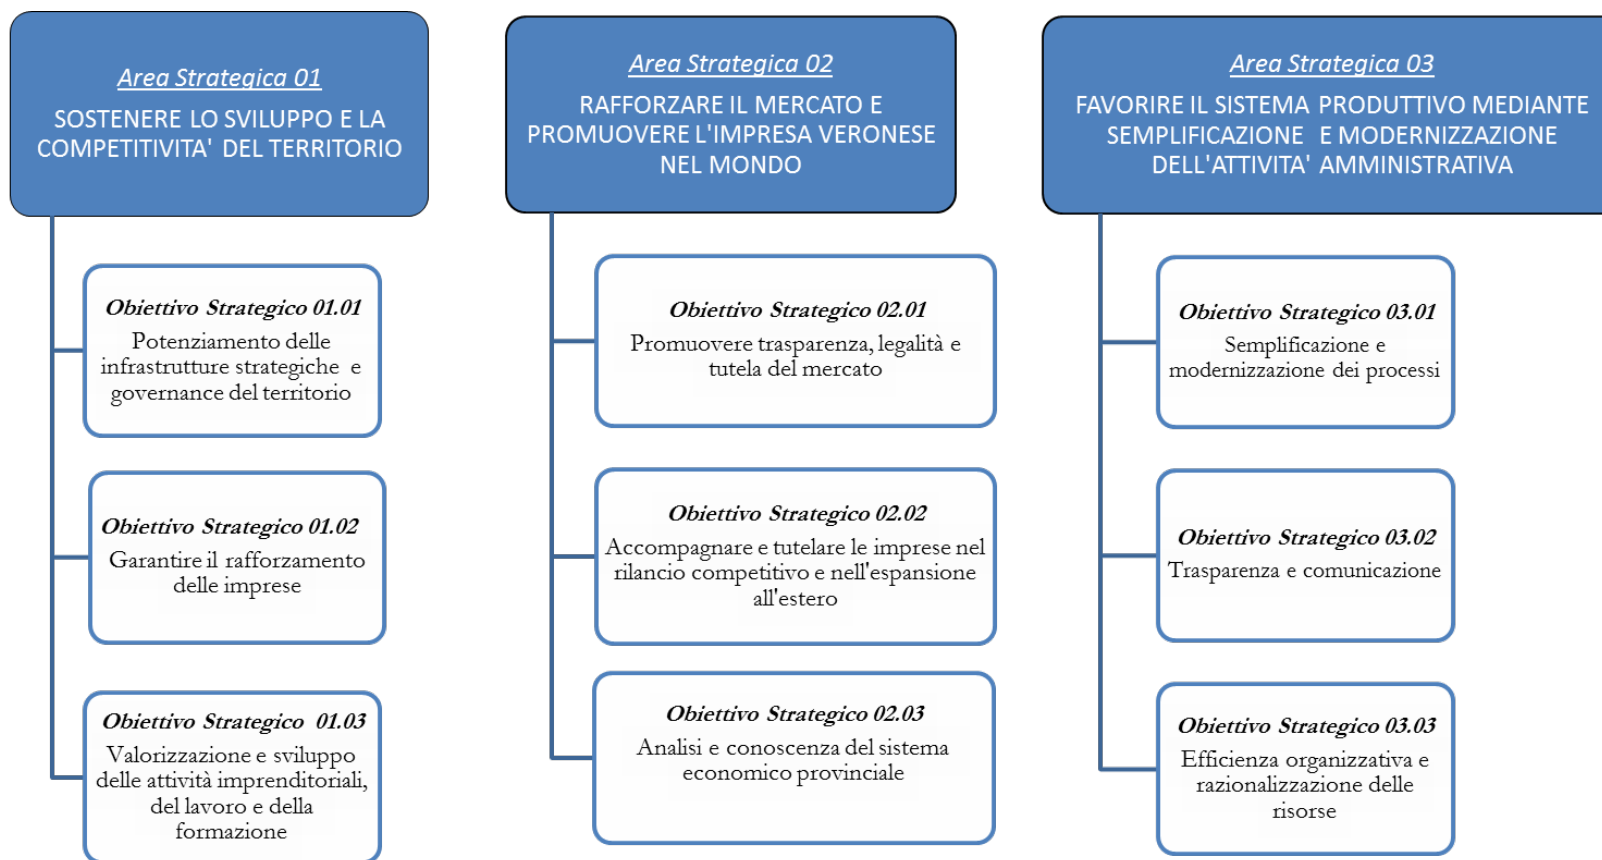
Area Strategica 01

SOSTENERE LO SVILUPPO E LA COMPETITIVITA' DEL TERRITORIO

Obiettivo Strategico 01.01
Potenziamento delle infrastrutture strategiche e governance del territorio

Obiettivo Strategico 01.02
Garantire il rafforzamento delle imprese

Obiettivo Strategico 01.03
Valorizzazione e sviluppo delle attività imprenditoriali, del lavoro e della formazione

Area Strategica 02

RAFFORZARE IL MERCATO E PROMUOVERE L'IMPRESA VERONESE NEL MONDO

Obiettivo Strategico 02.01
Promuovere trasparenza, legalità e tutela del mercato

Obiettivo Strategico 02.02
Accompagnare e tutelare le imprese nel rilancio competitivo e nell'espansione all'estero

Obiettivo Strategico 02.03
Analisi e conoscenza del sistema economico provinciale

Area Strategica 03

FAVORIRE IL SISTEMA PRODUTTIVO MEDIANTE SEMPLIFICAZIONE E MODERNIZZAZIONE DELL'ATTIVITA' AMMINISTRATIVA

Obiettivo Strategico 03.01
Semplificazione e modernizzazione dei processi

Obiettivo Strategico 03.02
Trasparenza e comunicazione

Obiettivo Strategico 03.03
Efficienza organizzativa e razionalizzazione delle risorse